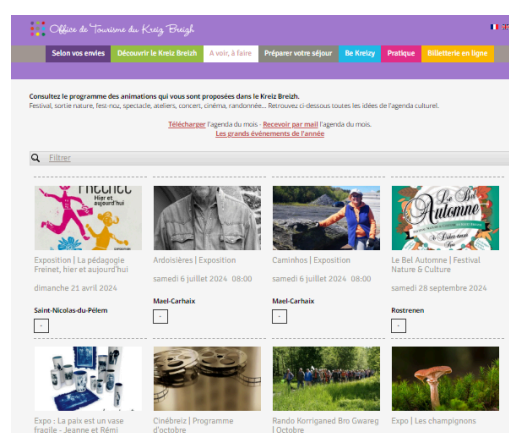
Office de Tourisme du Kreiz Breizh

Selon vos envies | Découvrir le Kreiz Breizh | A voir, à faire | Préparer votre séjour | Be Kreizy | Pratique | Billetterie en ligne

Consultez le programme des animations qui vous sont proposées dans le Kreiz Breizh.
Festival, sortie nature, fest-noz, spectacle, ateliers, concert, cinéma, randonnée... Retrouvez ci-dessous toutes les idées de l'agenda culturel.

Télécharger l'agenda du mois - Recevoir par mail l'agenda du mois.
Les grands événements de l'année

Filtrer

Freinet hier et aujourd'hui

Exposition | La pédagogie Freinet, hier et aujourd'hui
dimanche 21 avril 2024
Saint-Nicolas-du-Pélem
+

Ardoisières | Exposition
samedi 6 juillet 2024 08:00
Mael-Carhaix
+

Caminhos | Exposition
samedi 6 juillet 2024 08:00
Mael-Carhaix
+

Le Bel Automne
Le Bel Automne | Festival Nature & Culture
samedi 28 septembre 2024
Rostrenen
+

Expo : La paix est un vase fragile - Jeanne et Rémi

Cinébreiz | Programme d'octobre

Rando Korriganed Bro Gwareg | Octobre

Expo | Les champignons